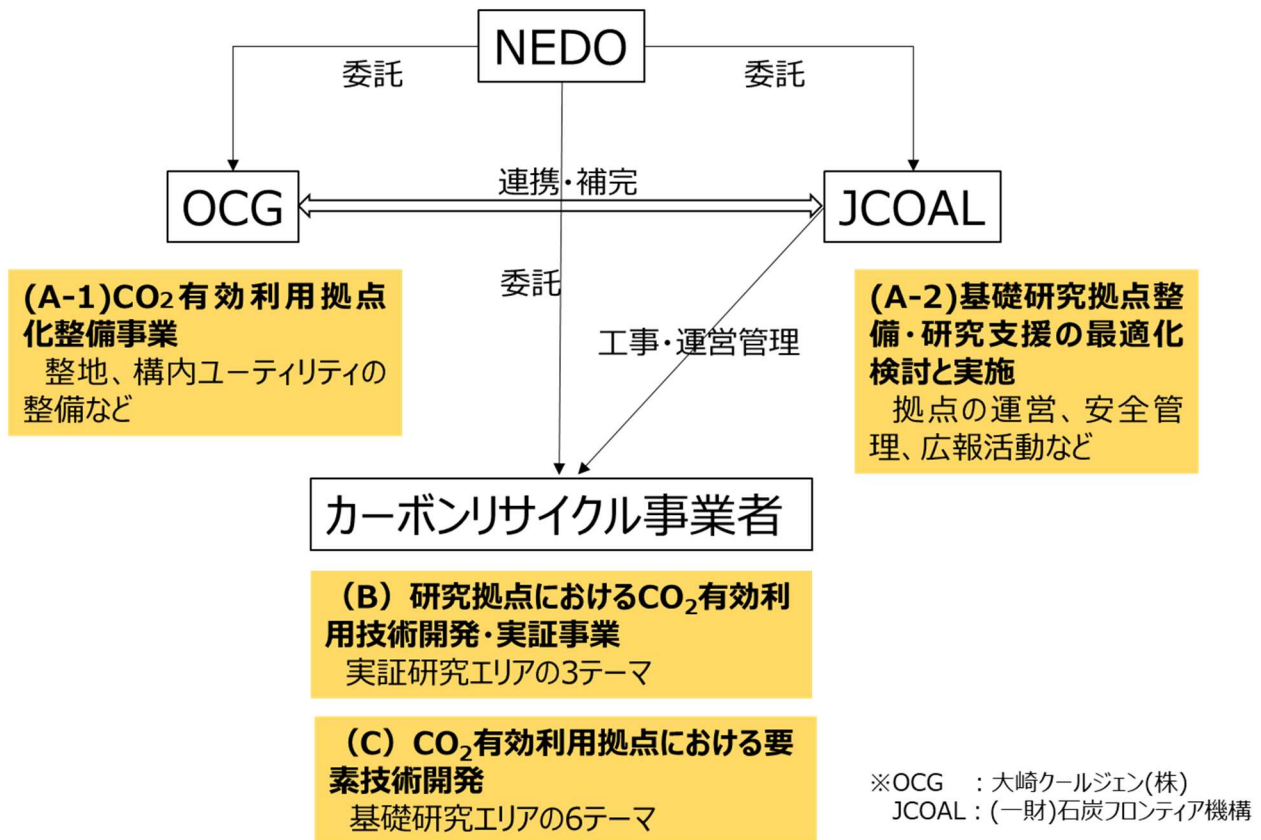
NEDO

委託

委託

OCG

連携・補完

JCOAL

委託

工事・運営管理

(A-1)$CO_2$有効利用拠点化整備事業
整地、構内ユーティリティの整備など

(A-2)基礎研究拠点整備・研究支援の最適化検討と実施
拠点の運営、安全管理、広報活動など

カーボンリサイクル事業者

(B) 研究拠点における$CO_2$有効利用技術開発・実証事業
実証研究エリアの3テーマ

(C) $CO_2$有効利用拠点における要素技術開発
基礎研究エリアの6テーマ

※OCG ：大崎クールジェン(株)
JCOAL：(一財)石炭フロンティア機構